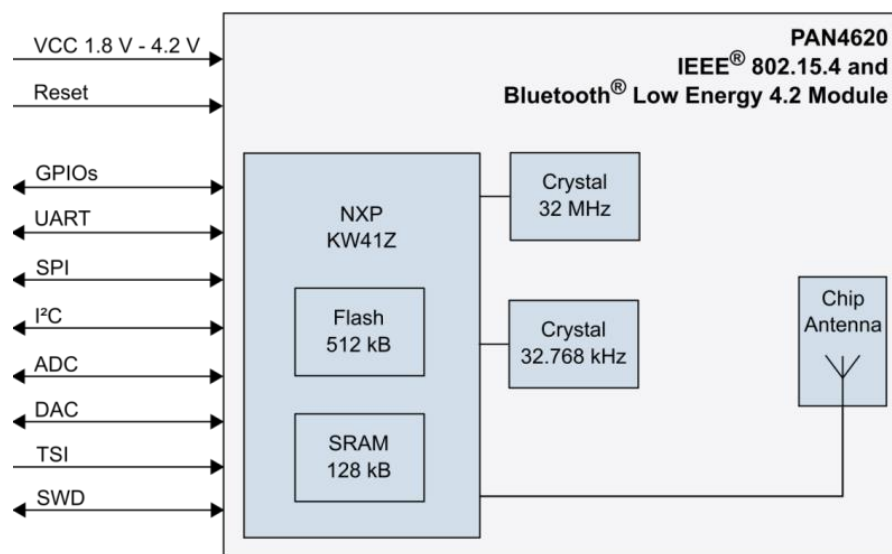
VCC 1.8 V - 4.2 V
Reset
GPIOs
UART
SPI
I²C
ADC
DAC
TSI
SWD

PAN4620
IEEE® 802.15.4 and
Bluetooth® Low Energy 4.2 Module

NXP
KW41Z

Flash
512 kB

SRAM
128 kB

Crystal
32 MHz

Crystal
32.768 kHz

Chip
Antenna